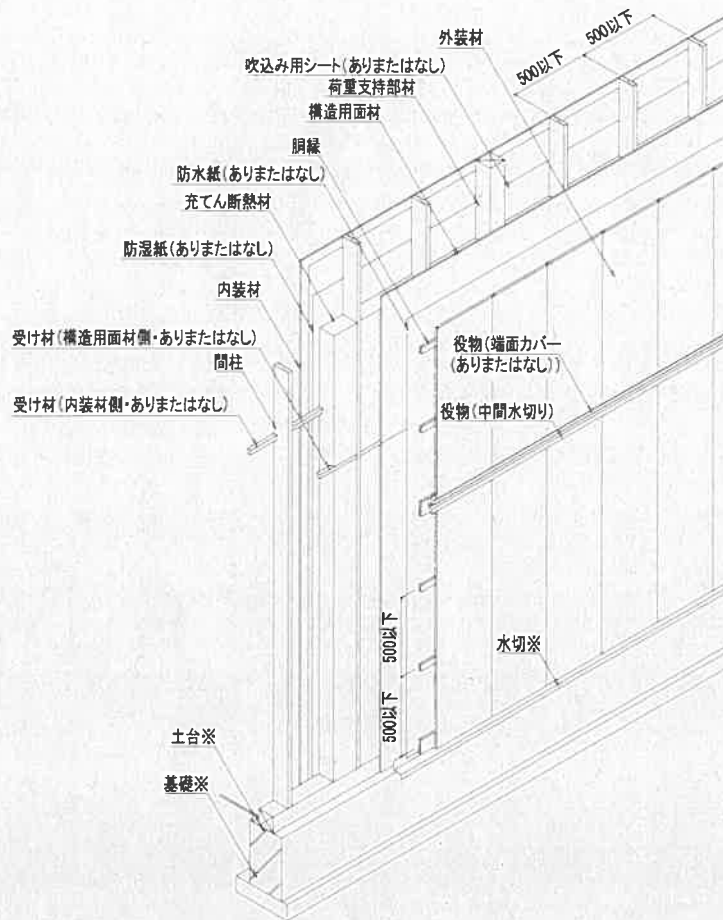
外装材
500以下
500以下
吹込み用シート(ありまたはなし)
荷重支持部材
構造用面材
胴縁
防水紙(ありまたはなし)
充てん断熱材
防湿紙(ありまたはなし)
内装材
受け材(構造用面材側・ありまたはなし)
間柱
受け材(内装材側・ありまたはなし)
役物(端面カバー(ありまたはなし))
役物(中間水切り)
500以下
500以下
水切※
土台※
基礎※